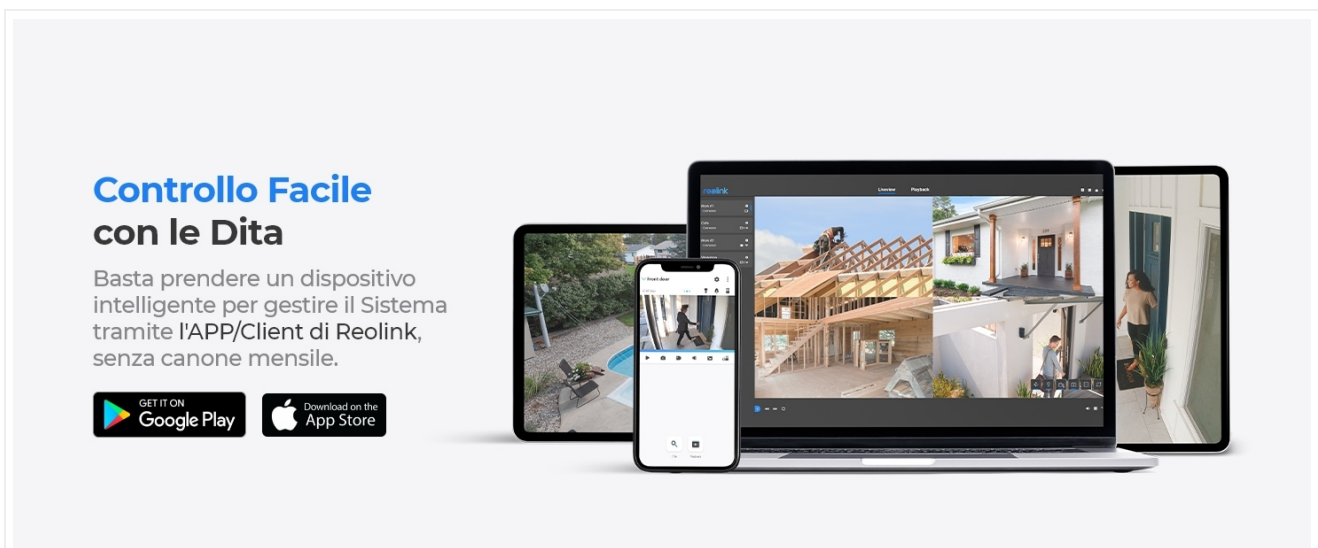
Controllo Facile
con le Dita

Basta prendere un dispositivo intelligente per gestire il Sistema tramite l'APP/Client di Reolink, senza canone mensile.

GET IT ON
Google Play

Download on the
App Store

reolink
Liveview
Playback

Front door